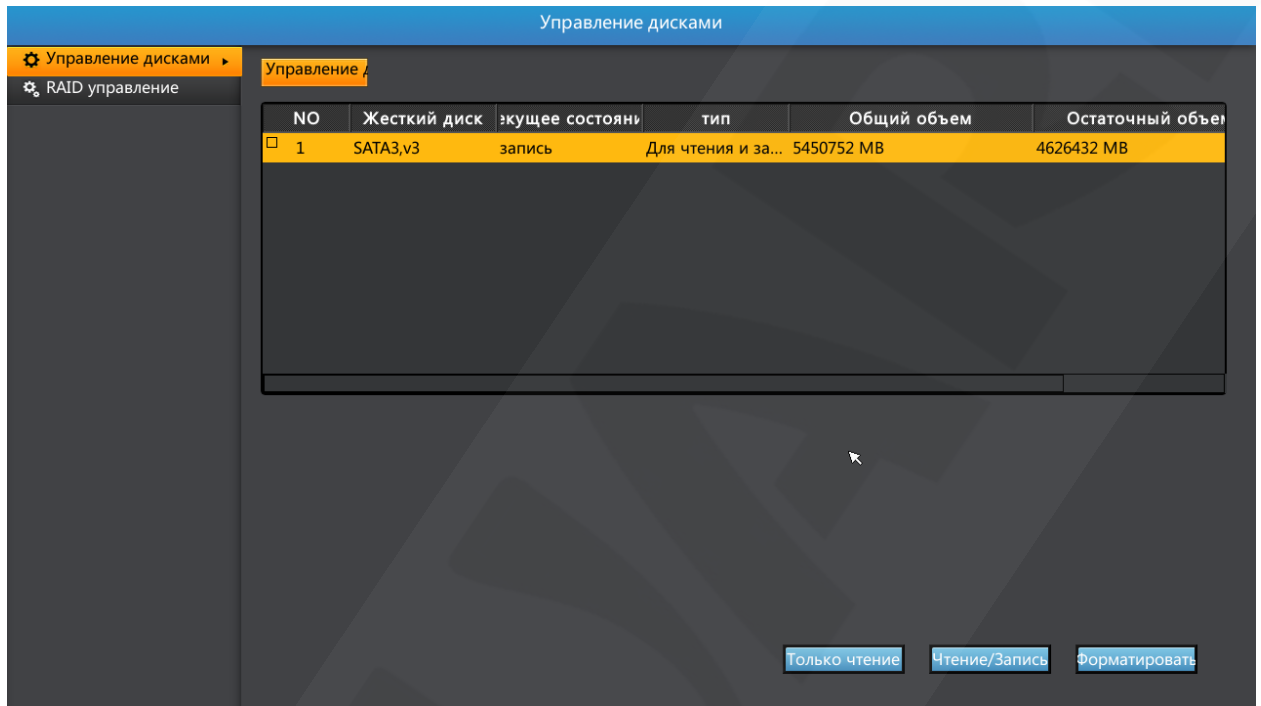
Управление дисками

Управление дисками
RAID управление

Управление д

| NO | Жесткий диск | екущее состояни | тип | Общий объем | Остаточный объем |
|---|---|---|---|---|---|
| 1 | SATA3,v3 | запись | Для чтения и за... | 5450752 MB | 4626432 MB |

Только чтение
Чтение/Запись
Форматировать